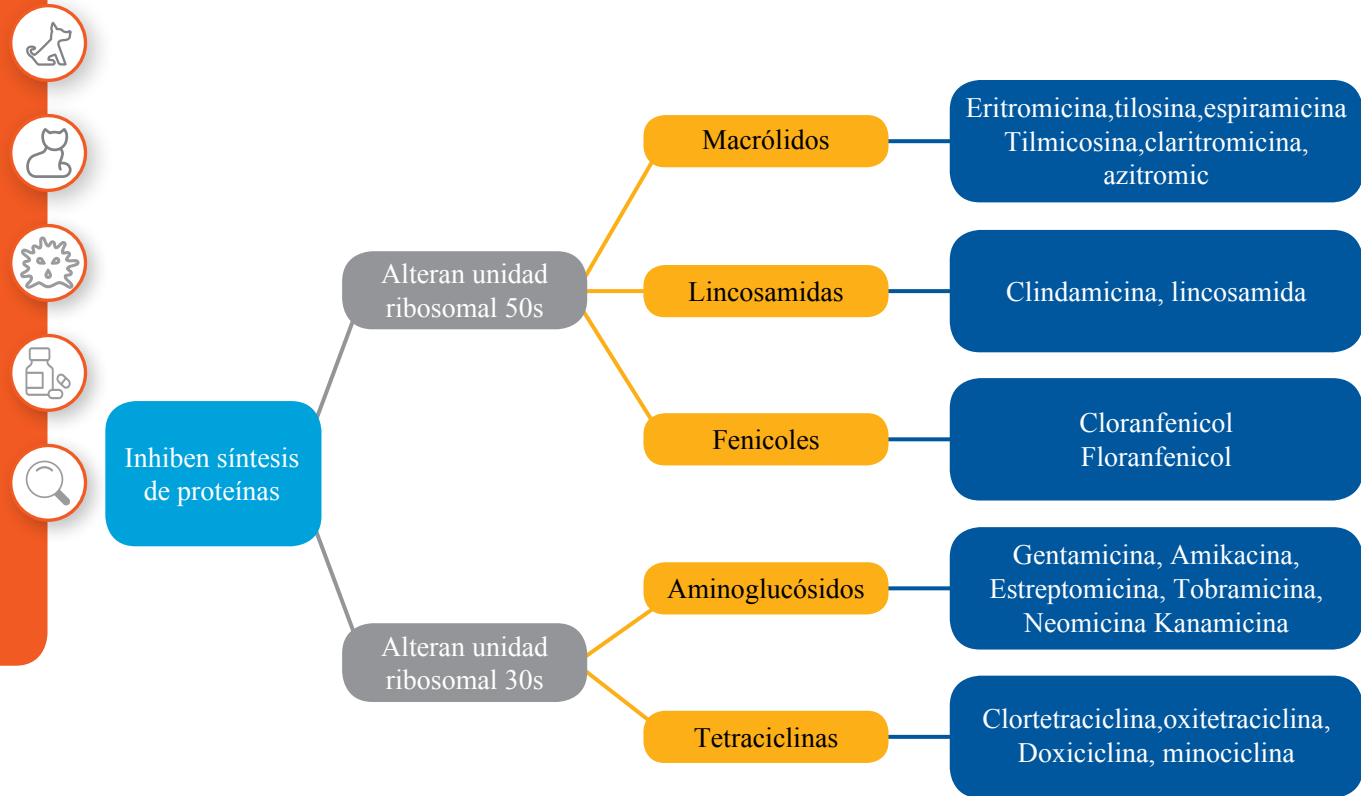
Inhiben síntesis de proteínas

Alteran unidad ribosomal 50s

Macrólidos

Eritromicina,tilosina,espiramicina Tilmicosina,claritromicina, azitromic

Lincosamidas

Clindamicina, lincosamida

Fenicoles

Cloranfenicol
Floranfenicol

Alteran unidad ribosomal 30s

Aminoglucósidos

Gentamicina, Amikacina, Estreptomicina, Tobramicina, Neomicina Kanamicina

Tetraciclinas

Clortetraciclina,oxitetraciclina, Doxiciclina, minociclina